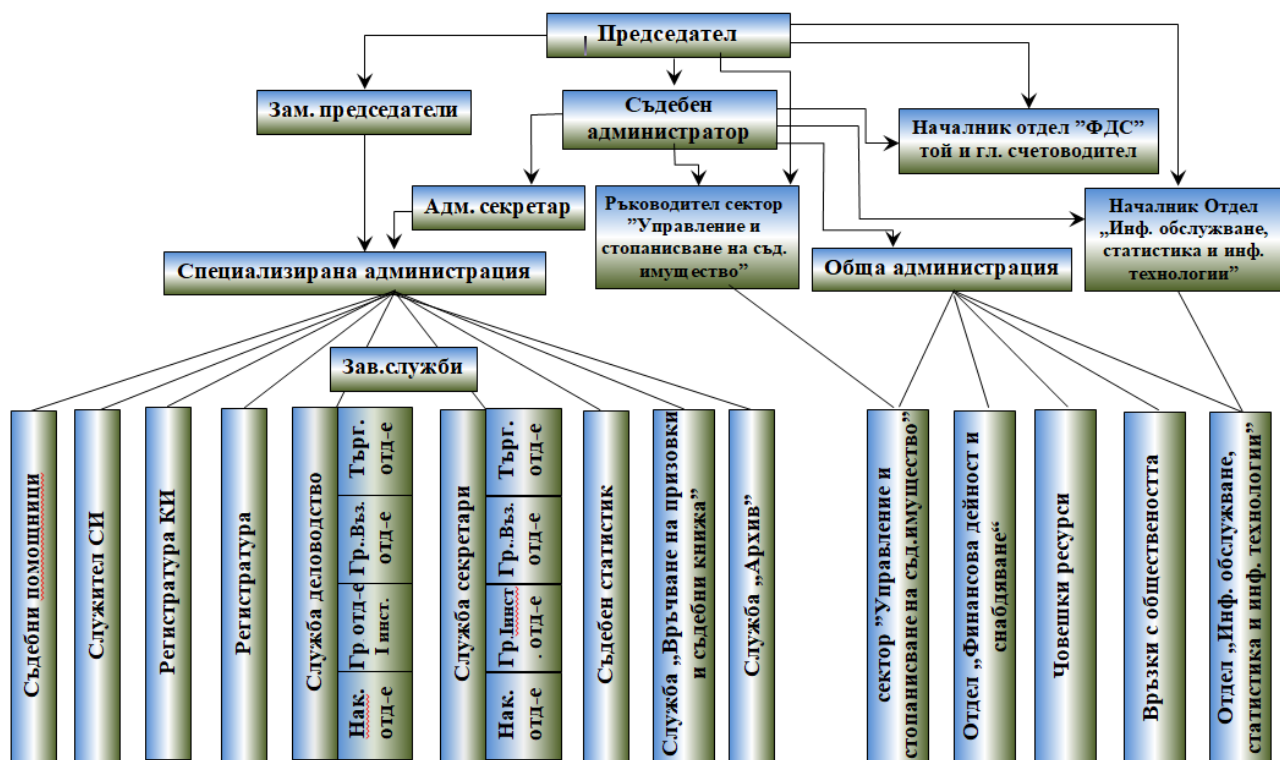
Председател

Зам. председатели

Съдебен администратор

Началник отдел "ФДС" той и гл. счетоводител

Адм. секретар

Ръководител сектор "Управление и стопанисване на съд. имущество"

Началник Отдел „Инф. обслужване, статистика и инф. технологии"

Специализирана администрация

Обща администрация

Зав.служби

Съдебни помощници

Служител СИ

Регистратура КИ

Регистратура

Служба деловодство

Търг. отд-е

Гр..Възз. отд-е

Гр отд-е I инст.

Нак. отд-е

Служба секретари

Търг. отд-е

Гр..Възз. отд-е

Гр.I инст. отд-е

Нак. отд-е

Съдебен статистик

Служба „Връчване на призовки и съдебни книжа"

Служба „Архив"

сектор "Управление и стопанисване на съд.имущество"

Отдел „Финансова дейност и снабдяване"

Човешки ресурси

Връзки с обществеността

Отдел „Инф. обслужване, статистика и инф. технологии"